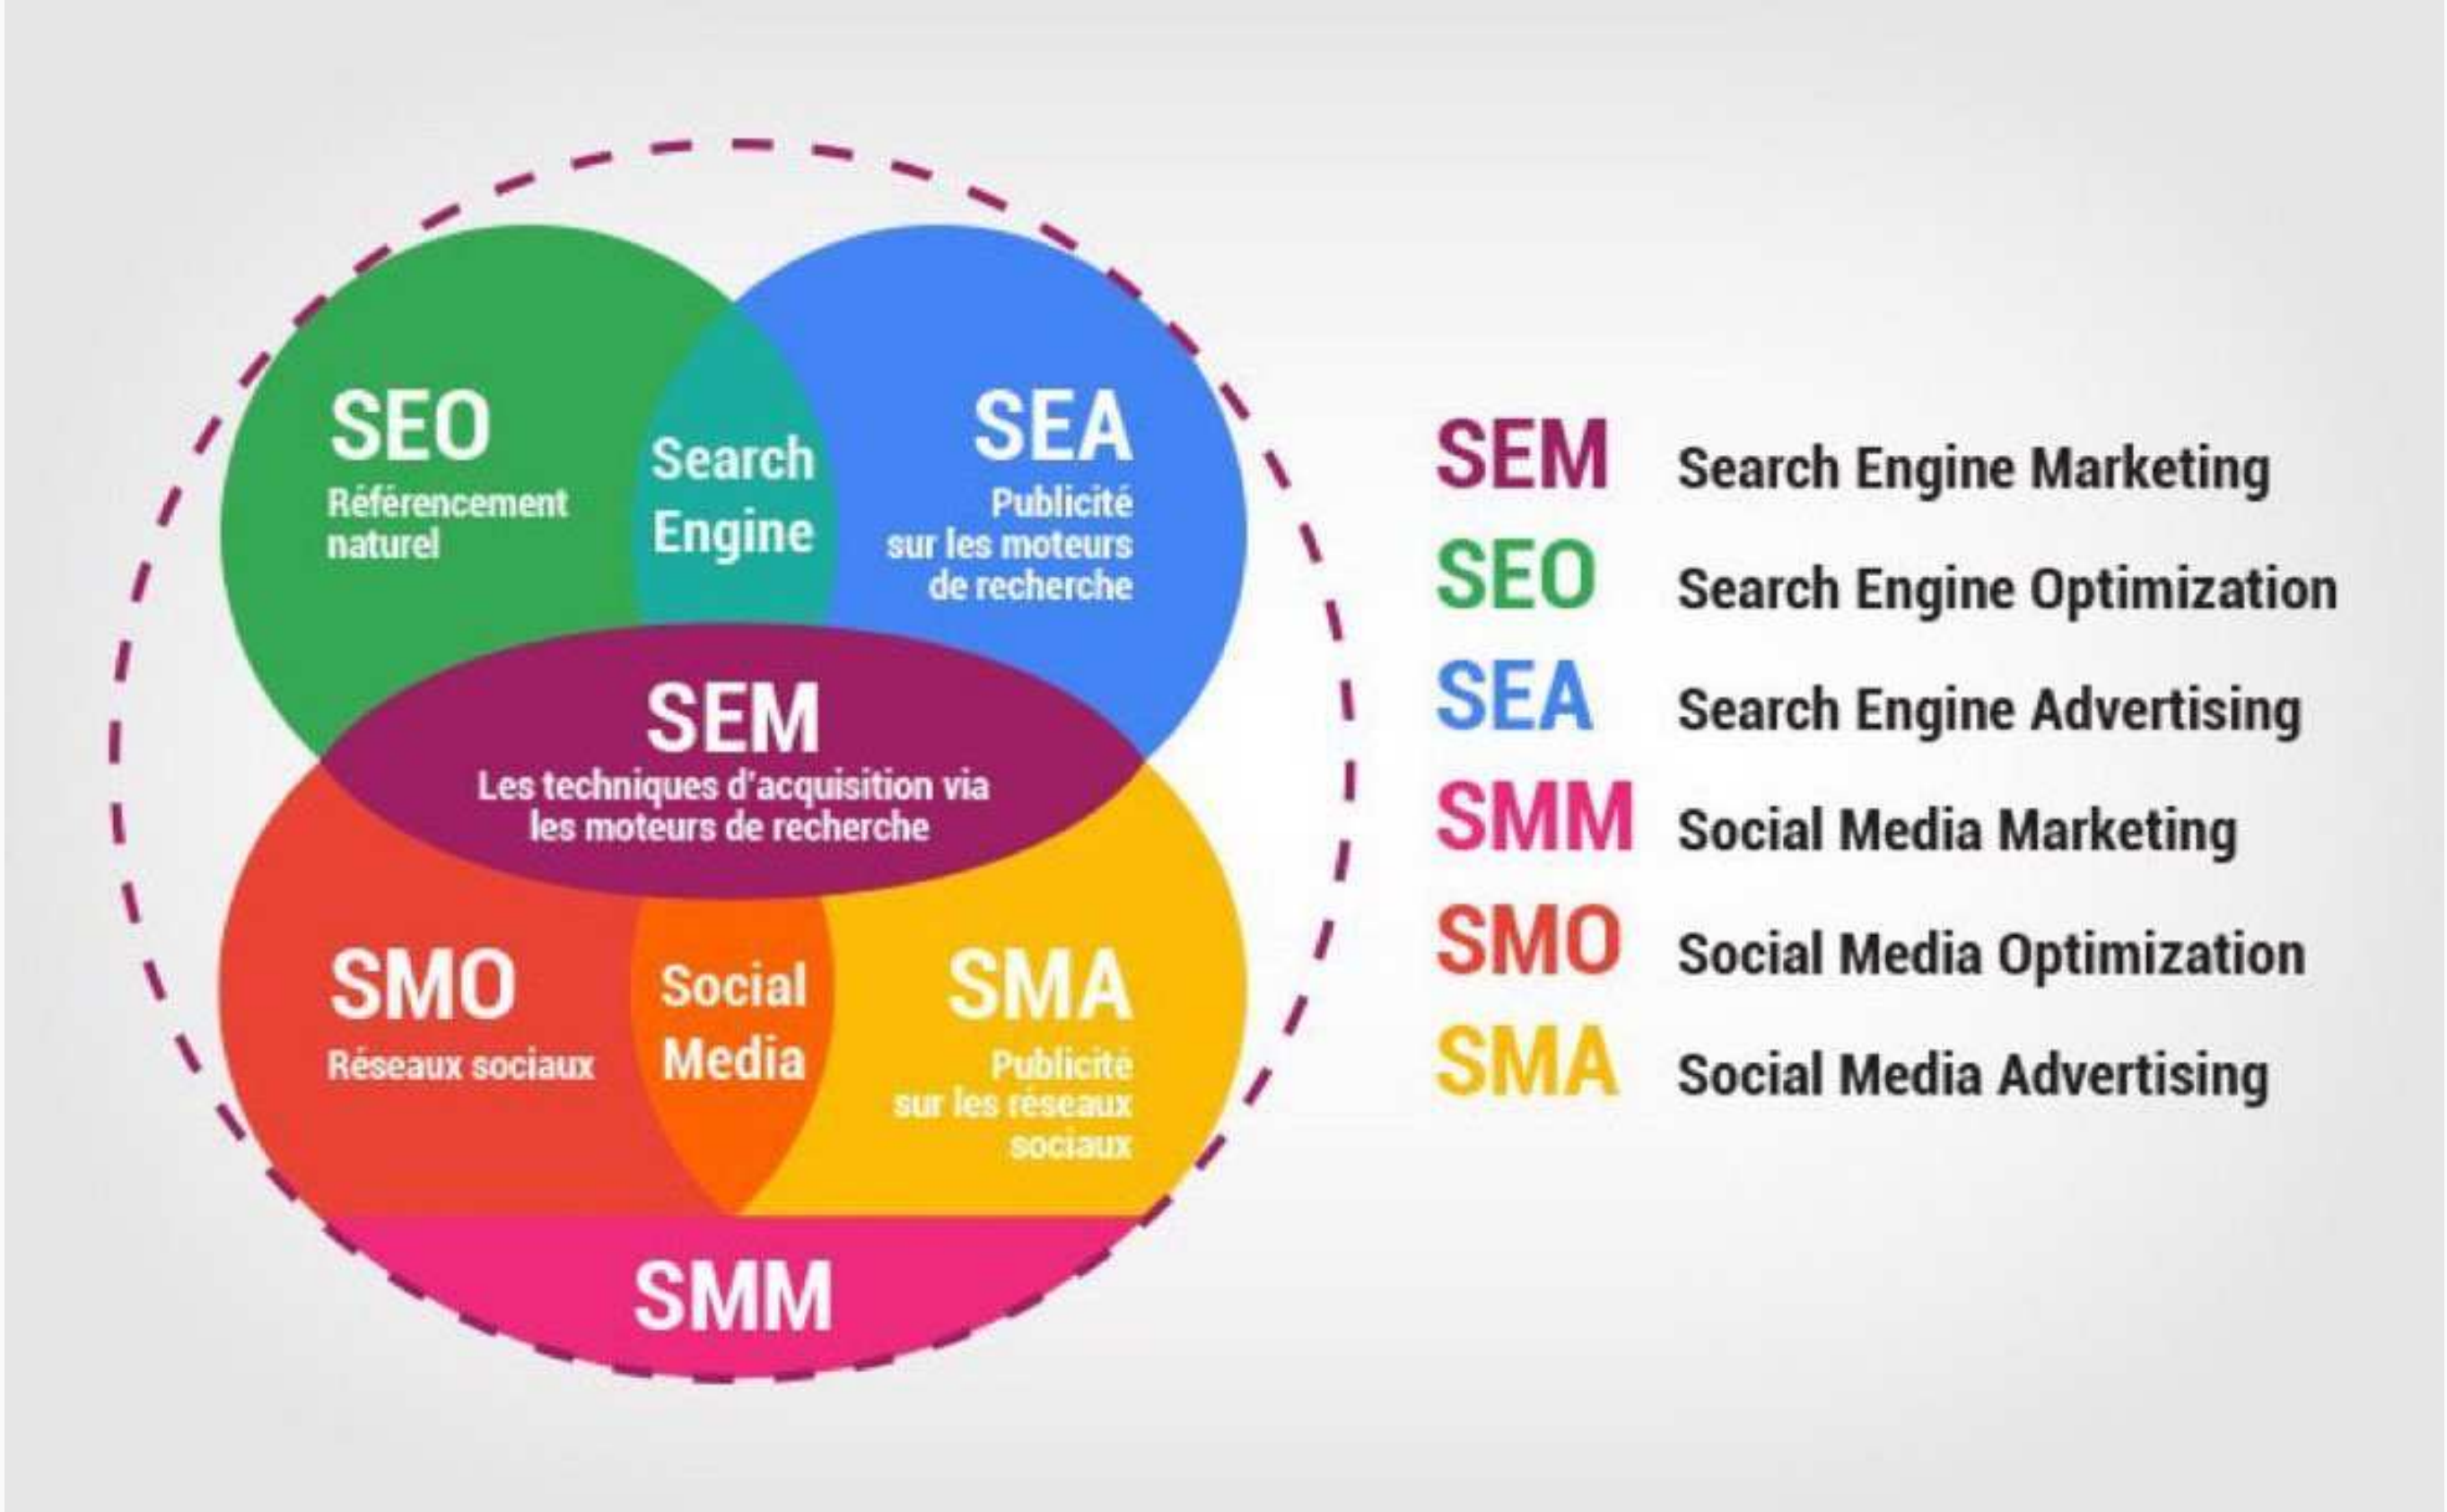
SEO
Référencement naturel

Search Engine

SEA
Publicité sur les moteurs de recherche

SEM
Les techniques d'acquisition via les moteurs de recherche

SMO
Réseaux sociaux

Social Media

SMA
Publicité sur les réseaux sociaux

SMM

SEM Search Engine Marketing
SEO Search Engine Optimization
SEA Search Engine Advertising
SMM Social Media Marketing
SMO Social Media Optimization
SMA Social Media Advertising